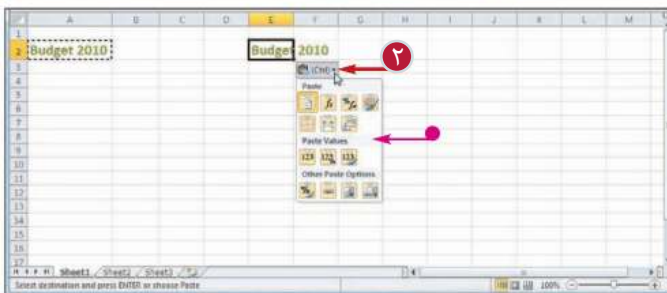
A B C D E F G H I J K L M

1
2 Budget 2010 Budget 2010
3 (Ctrl)
4 Paste
5
6
7
8
9 Paste Values
10
11 Other Paste Options
12
13
14
15
16

٢

Sheet1 Sheet2 Sheet3

Select destination and press ENTER or choose Paste

100%